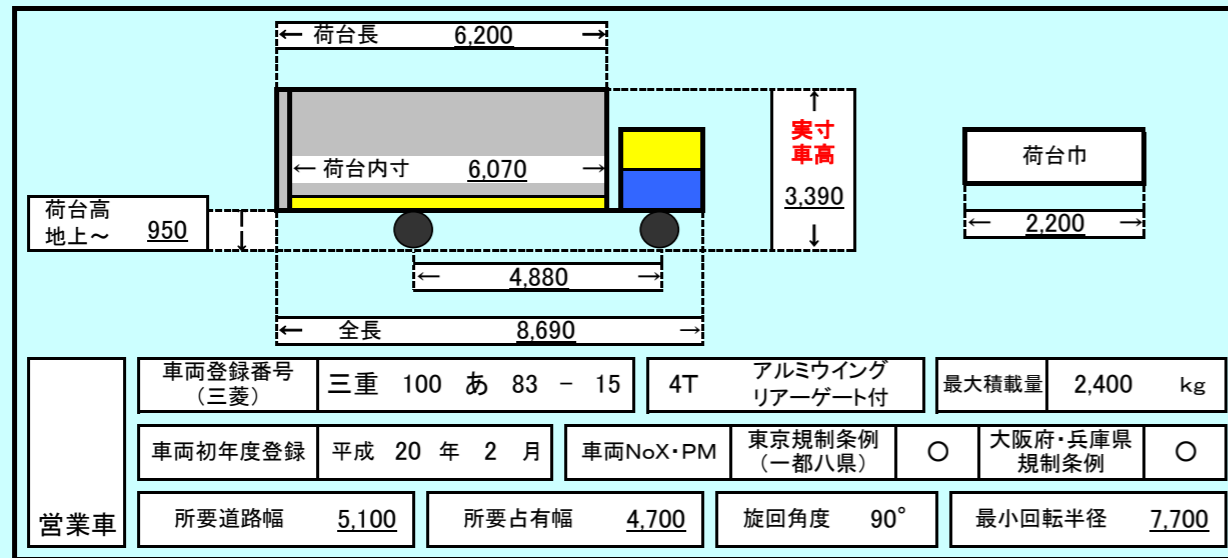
← 荷台長 6,200 →

← 荷台内寸 6,070

↑ 実寸 車高 3,390 ↓

荷台巾

← 2,200 →

荷台高 地上～ 950

← 4,880 →

← 全長 8,690 →

営業車

| 車両登録番号（三菱） | 三重 100 あ 83 － 15 | 4T | アルミウイング リアーゲート付 | 最大積載量 | 2,400 kg |
|---|---|---|---|---|---|
| 車両初年度登録 | 平成 20 年 2 月 | 車両NoX・PM | 東京規制条例（一都八県） | ○ | 大阪府・兵庫県 規制条例 | ○ |

所要道路幅 5,100　所要占有幅 4,700　旋回角度 90°　最小回転半径 7,700